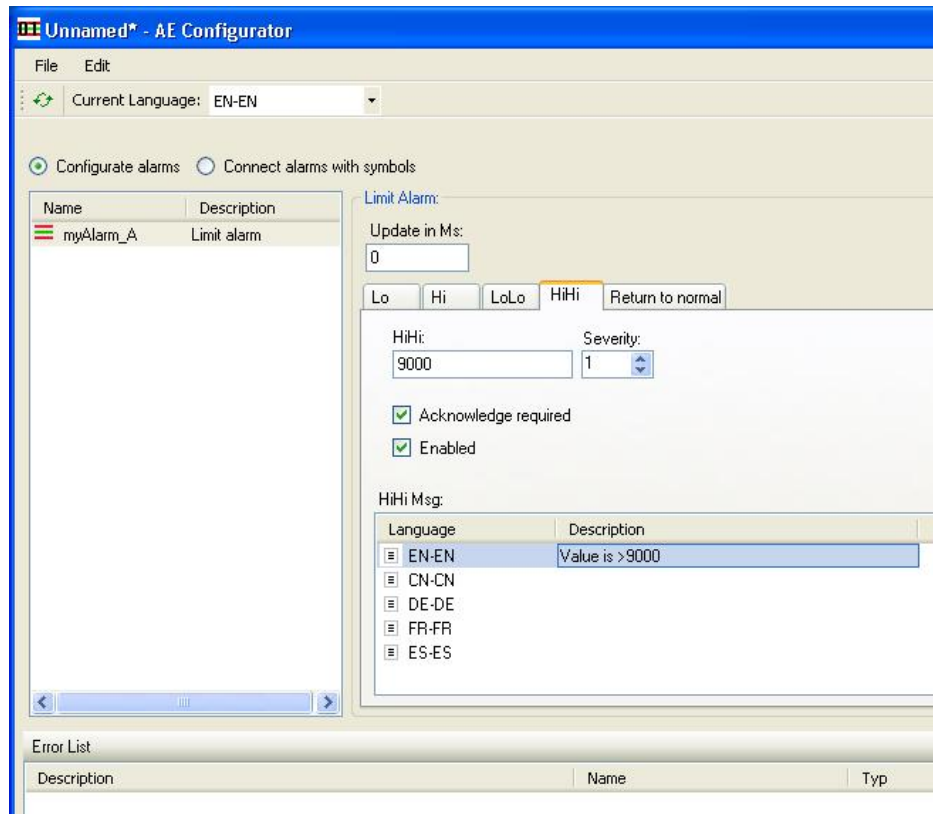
Unnamed* - AE Configurator

File Edit

Current Language: EN-EN

Configurate alarms Connect alarms with symbols

| Name | Description |
|---|---|
| myAlarm_A | Limit alarm |

Limit Alarm:

Update in Ms:
0

Lo Hi LoLo HiHi Return to normal

HiHi:
9000

Severity:
1

Acknowledge required

Enabled

HiHi Msg:

| Language | Description |
|---|---|
| EN-EN | Value is >9000 |
| CN-CN | |
| DE-DE | |
| FR-FR | |
| ES-ES | |

Error List

| Description | Name | Typ |
|---|---|---|